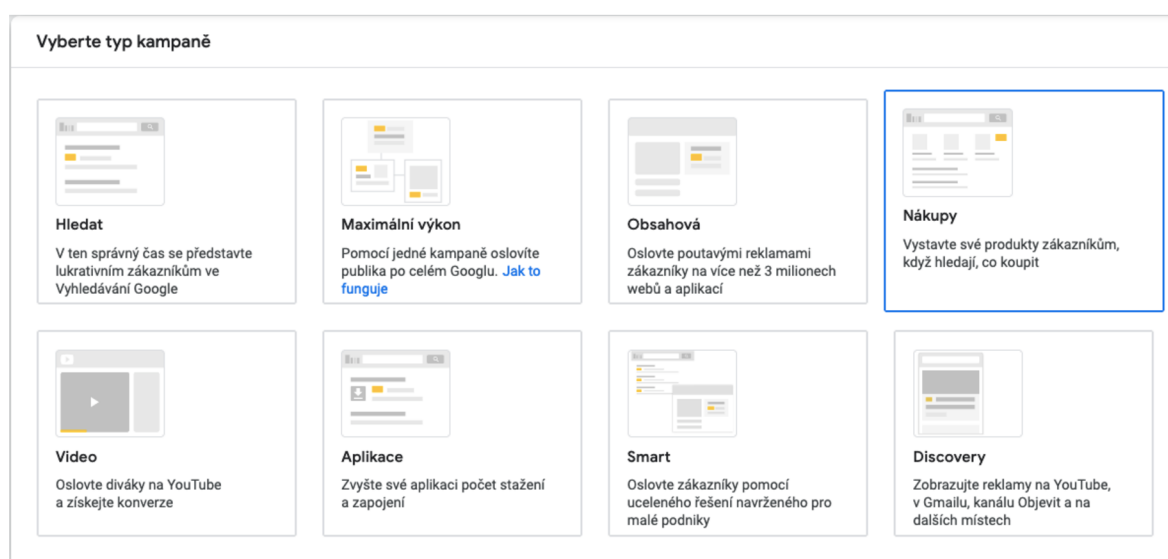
Vyberte typ kampaně

Hledat

V ten správný čas se představte lukrativním zákazníkům ve Vyhledávání Google

Maximální výkon

Pomocí jedné kampaně oslovíte publika po celém Googlu. Jak to funguje

Obsahová

Oslovte poutavými reklamami zákazníky na více než 3 milionech webů a aplikací

Nákupy

Vystavte své produkty zákazníkům, když hledají, co koupit

Video

Oslovte diváky na YouTube a získejte konverze

Aplikace

Zvyšte své aplikaci počet stažení a zapojení

Smart

Oslovte zákazníky pomocí uceleného řešení navrženého pro malé podniky

Discovery

Zobrazujte reklamy na YouTube, v Gmailu, kanálu Objevit a na dalších místech